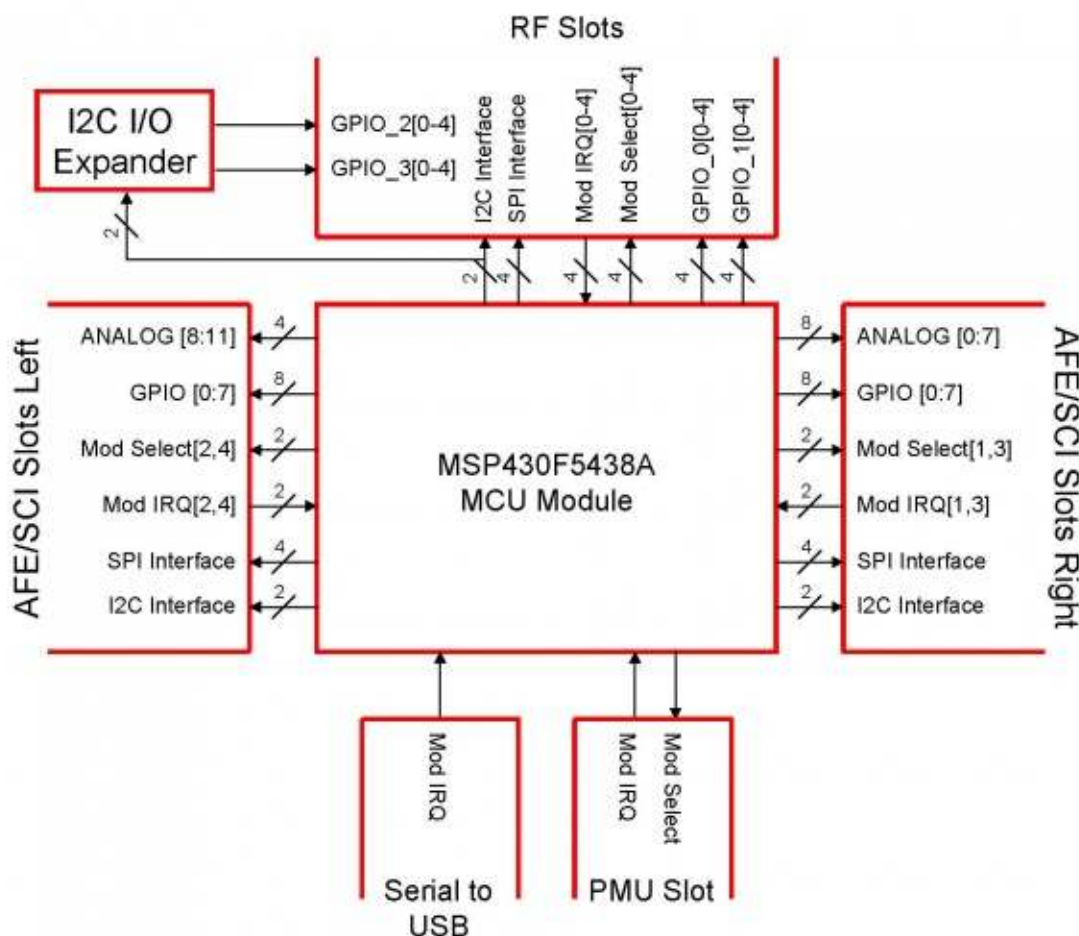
RF Slots

I2C I/O Expander

GPIO_2[0-4]
GPIO_3[0-4]
I2C Interface
SPI Interface
Mod IRQ[0-4]
Mod Select[0-4]
GPIO_0[0-4]
GPIO_1[0-4]

2
2
4
4
4
4
4

AFE/SCI Slots Left

ANALOG [8:11]
4
GPIO [0:7]
8
Mod Select[2,4]
2
Mod IRQ[2,4]
2
SPI Interface
4
I2C Interface
2

MSP430F5438A
MCU Module

AFE/SCI Slots Right

8
ANALOG [0:7]
8
GPIO [0:7]
2
Mod Select[1,3]
2
Mod IRQ[1,3]
4
SPI Interface
2
I2C Interface

Mod IRQ
Serial to USB

Mod IRQ
Mod Select
PMU Slot